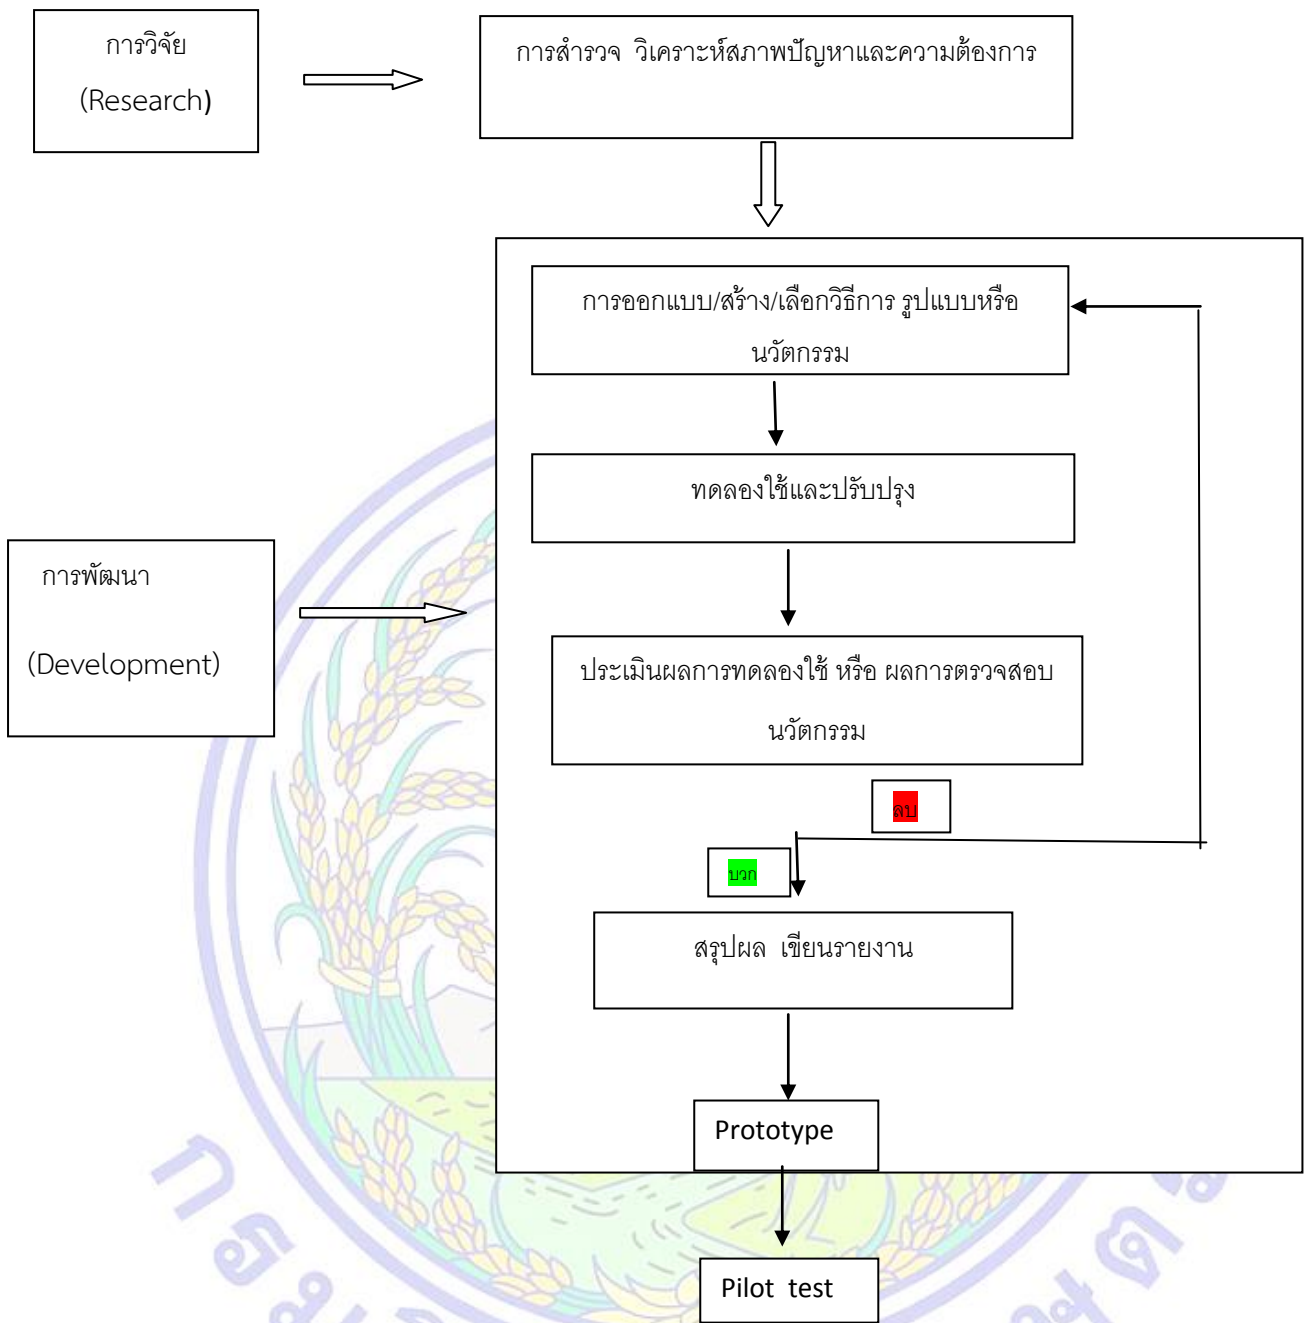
การวิจัย

(Research)

การสำรวจ วิเคราะห์สภาพปัญหาและความต้องการ

การออกแบบ/สร้าง/เลือกวิธีการ รูปแบบหรือนวัตกรรม

ทดลองใช้และปรับปรุง

การพัฒนา

(Development)

ประเมินผลการทดลองใช้ หรือ ผลการตรวจสอบนวัตกรรม

ลบ

บวก

สรุปผล เขียนรายงาน

Prototype

Pilot test